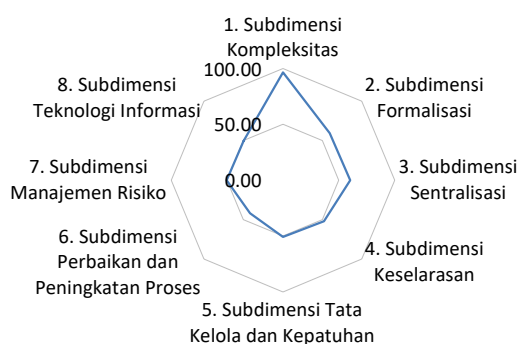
1. Subdimensi Kompleksitas

100.00

50.00

0.00

2. Subdimensi Formalisasi

3. Subdimensi Sentralisasi

4. Subdimensi Keselarasan

5. Subdimensi Tata Kelola dan Kepatuhan

6. Subdimensi Perbaikan dan Peningkatan Proses

7. Subdimensi Manajemen Risiko

8. Subdimensi Teknologi Informasi